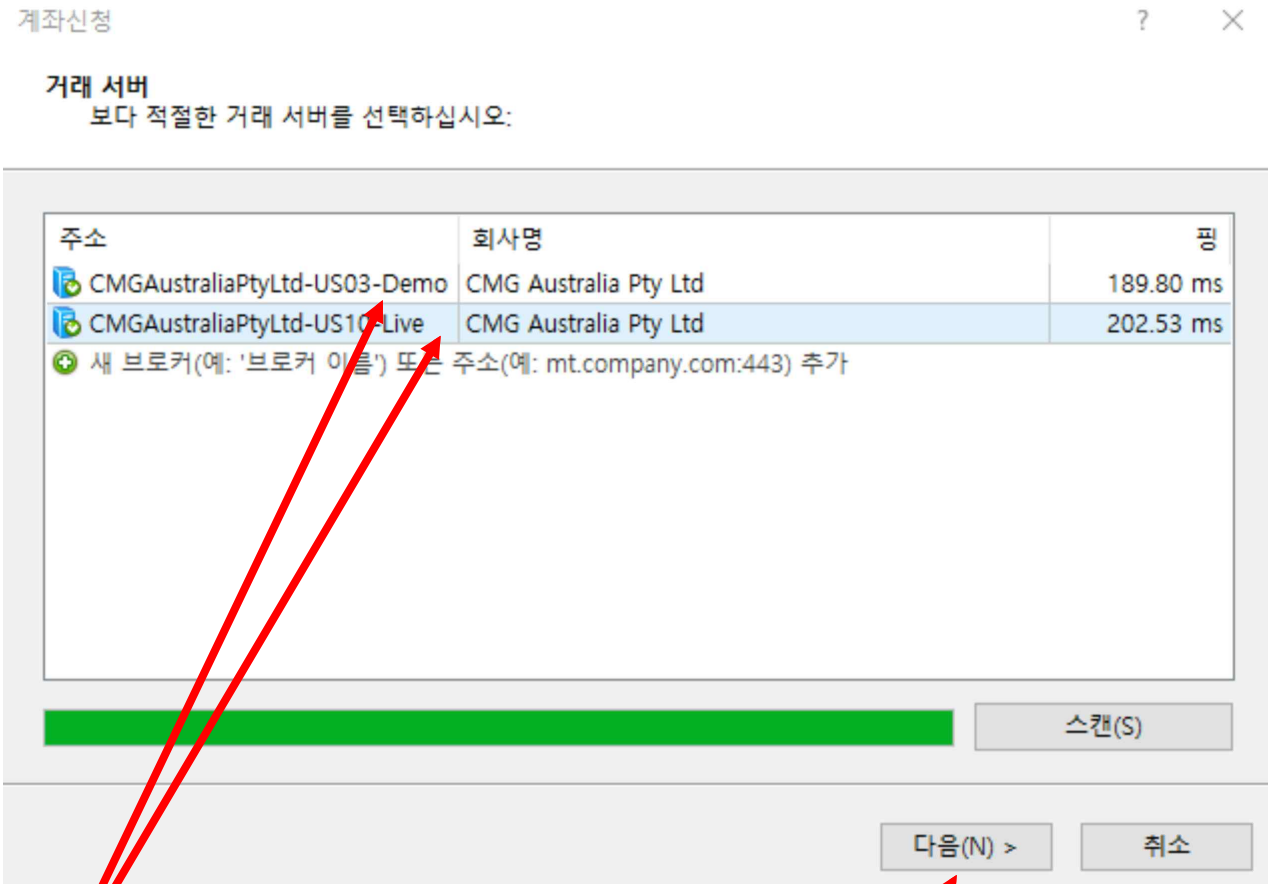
계좌신청

? ×

거래 서버
보다 적절한 거래 서버를 선택하십시오:

| 주소 | 회사명 | 핑 |
|---|---|---|
| CMGAustraliaPtyLtd-US03-Demo | CMG Australia Pty Ltd | 189.80 ms |
| CMGAustraliaPtyLtd-US10-Live | CMG Australia Pty Ltd | 202.53 ms |

새 브로커(예: '브로커 이름') 또는 주소(예: mt.company.com:443) 추가

스캔(S)

다음(N) >

취소